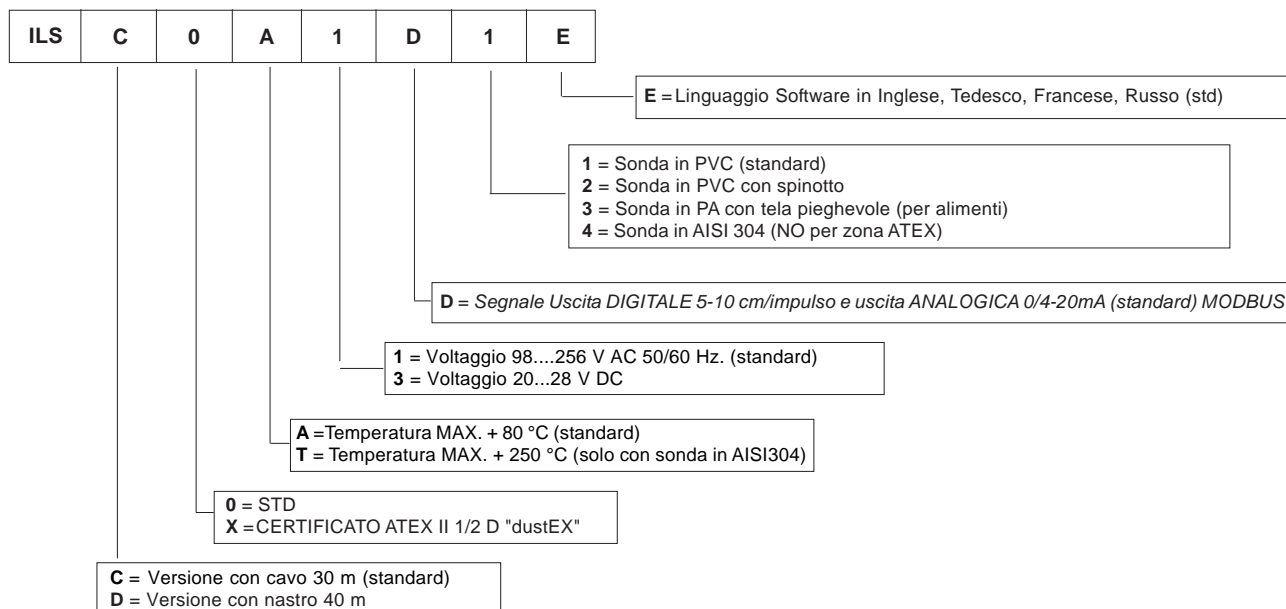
| ILS | C | 0 | A | 1 | D | 1 | E |
|---|---|---|---|---|---|---|---|

**E** = Linguaggio Software in Inglese, Tedesco, Francese, Russo (std)

**1** = Sonda in PVC (standard)
**2** = Sonda in PVC con spinotto
**3** = Sonda in PA con tela pieghevole (per alimenti)
**4** = Sonda in AISI 304 (NO per zona ATEX)

**D** = *Segnale Uscita DIGITALE 5-10 cm/impulso e uscita ANALOGICA 0/4-20mA (standard) MODBUS*

**1** = Voltaggio 98....256 V AC 50/60 Hz. (standard)
**3** = Voltaggio 20...28 V DC

**A** = Temperatura MAX. + 80 °C (standard)
**T** = Temperatura MAX. + 250 °C (solo con sonda in AISI304)

**0** = STD
**X** = CERTIFICATO ATEX II 1/2 D "dustEX"

**C** = Versione con cavo 30 m (standard)
**D** = Versione con nastro 40 m